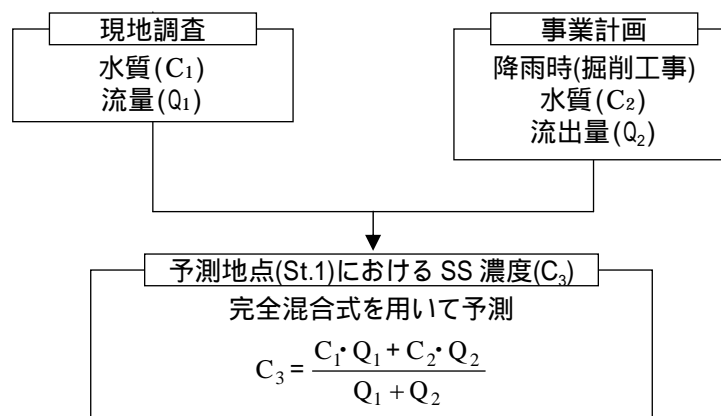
現地調査

水質($C_1$)
流量($Q_1$)

事業計画

降雨時(掘削工事)
水質($C_2$)
流出量($Q_2$)

予測地点(St.1)における SS 濃度($C_3$)

完全混合式を用いて予測

$C_3 = \frac{C_1 \cdot Q_1 + C_2 \cdot Q_2}{Q_1 + Q_2}$